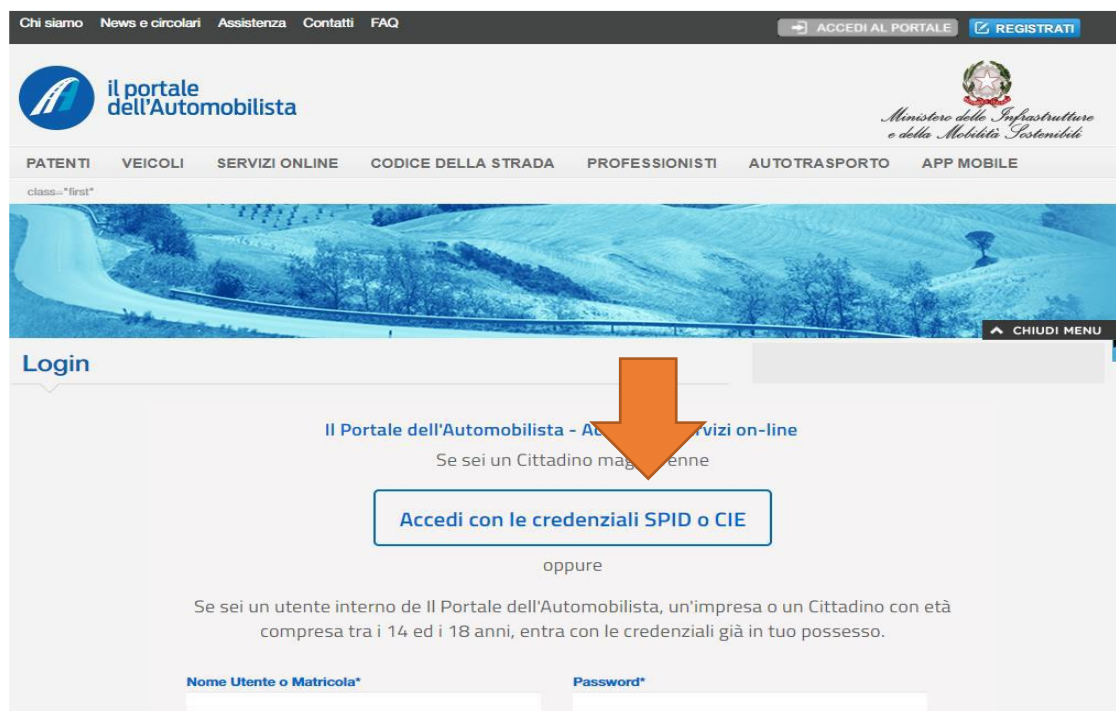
Chi siamo News e circolari Assistenza Contatti FAQ

ACCEDI AL PORTALE REGISTRATI

il portale dell'Automobilista

Ministero delle Infrastrutture e della Mobilità Sostenibili

PATENTI VEICOLI SERVIZI ONLINE CODICE DELLA STRADA PROFESSIONISTI AUTOTRASPORTO APP MOBILE

class="first"

CHIUDI MENU

Login

Il Portale dell'Automobilista - Ac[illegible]rvizi on-line

Se sei un Cittadino mag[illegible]enne

Accedi con le credenziali SPID o CIE

oppure

Se sei un utente interno de Il Portale dell'Automobilista, un'impresa o un Cittadino con età compresa tra i 14 ed i 18 anni, entra con le credenziali già in tuo possesso.

Nome Utente o Matricola*

Password*